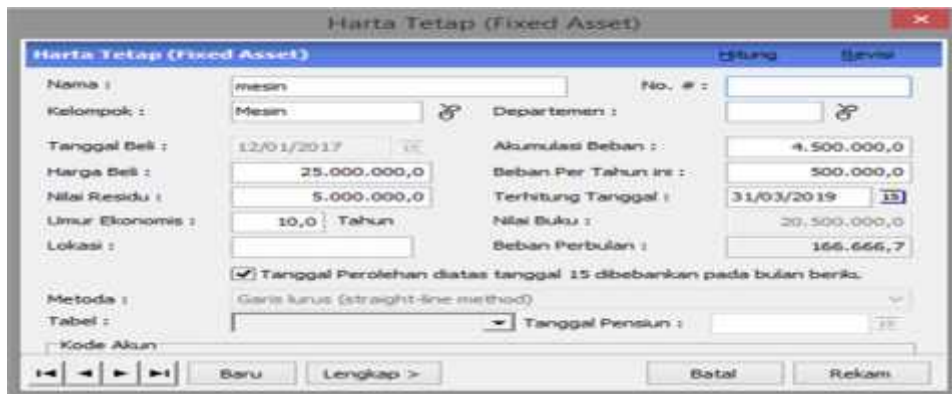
Harta Tetap (Fixed Asset)

Harta Tetap (Fixed Asset)

Hitung

Revisi

Nama : mesin

No. # :

Kelompok : Mesin

Departemen :

Tanggal Beli : 12/01/2017

Akumulasi Beban : 4.500.000,0

Harga Beli : 25.000.000,0

Beban Per Tahun ini : 500.000,0

Nilai Residu : 5.000.000,0

Terhitung Tanggal : 31/03/2019

Umur Ekonomis : 10,0 Tahun

Nilai Buku : 20.500.000,0

Lokasi :

Beban Perbulan : 166.666,7

Tanggal Perolehan diatas tanggal 15 dibebankan pada bulan beriku.

Metoda : Garis lurus (straight-line method)

Tabel :

Tanggal Pensiun :

Kode Akun

Baru

Lengkap >

Batal

Rekam